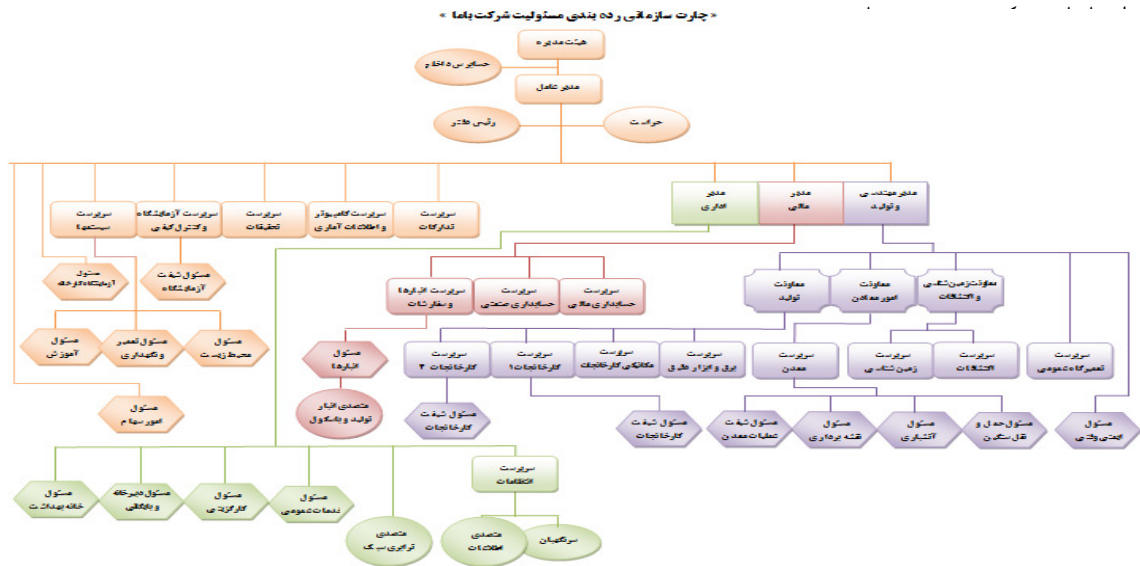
« چارت سازمانی رده بندی مسئولیت شرکت باما »

هیئت مدیره

حسابرس داخلی

مدیر عامل

رئیس دفتر

حراست

مدیر اداری

مدیر مالی

مدیر معدنی و تولید

سرپرست سیستم‌ها

سرپرست آزمایشگاه و کنترل کیفی

سرپرست تحقیقات

سرپرست کامپیوتر و اطلاعات آماری

سرپرست تدارکات

مسئول آزمایشگاه کارخانه

مسئول شیفت آزمایشگاه

مسئول آموزش

مسئول تعمیر و نگهداری

مسئول محیط زیست

مسئول امور سهام

سرپرست انبارها و سفارشات

سرپرست حسابداری صنعتی

سرپرست حسابداری مالی

معاونت تولید

معاونت امور معادن

معاونت زمین‌شناسی و اکتشافات

مسئول انبارها

متصدی انبار تولید و پاسکول

سرپرست کارخانجات ۲

سرپرست کارخانجات ۱

سرپرست مکانیکی کارخانجات

سرپرست برق و ابزار دقیق

سرپرست معدن

سرپرست زمین‌شناسی

سرپرست اکتشافات

سرپرست تعمیرگاه عمومی

مسئول شیفت کارخانجات

مسئول شیفت کارخانجات

مسئول شیفت عملیات معدن

مسئول نقشه برداری

مسئول آتشباری

مسئول حمل و نقل سنگ

مسئول ایمنی و فنی

سرپرست انتظامات

مسئول خانه بهداشت

مسئول دبیرخانه و بایگانی

مسئول کارگزینی

مسئول خدمات عمومی

متصدی ترابری سبک

متصدی انتظامات

سرنگهبان